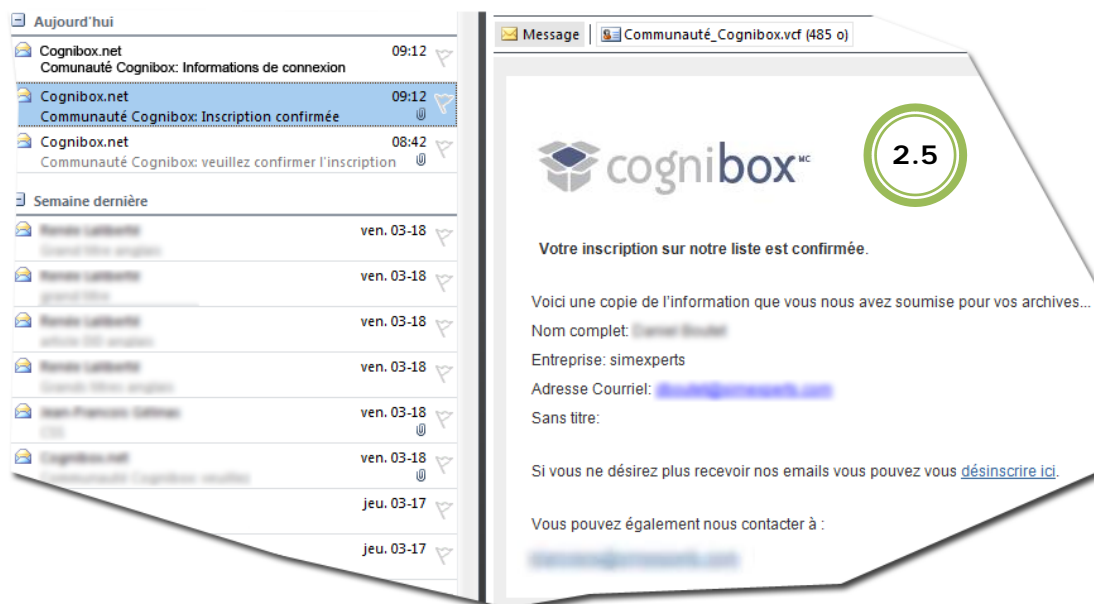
Aujourd'hui

Cognibox.net 09:12
Comunauté Cognibox: Informations de connexion

Cognibox.net 09:12
Communauté Cognibox: Inscription confirmée

Cognibox.net 08:42
Communauté Cognibox: veuillez confirmer l'inscription

Semaine dernière

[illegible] ven. 03-18
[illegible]

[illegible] ven. 03-18
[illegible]

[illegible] ven. 03-18
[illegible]

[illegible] ven. 03-18
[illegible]

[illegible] ven. 03-18
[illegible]

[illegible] ven. 03-18
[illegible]

jeu. 03-17

jeu. 03-17

Message | Communauté_Cognibox.vcf (485 o)

cognibox MC

2.5

Votre inscription sur notre liste est confirmée.

Voici une copie de l'information que vous nous avez soumise pour vos archives...

Nom complet: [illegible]

Entreprise: simexperts

Adresse Courriel: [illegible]

Sans titre:

Si vous ne désirez plus recevoir nos emails vous pouvez vous désinscrire ici.

Vous pouvez également nous contacter à :

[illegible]